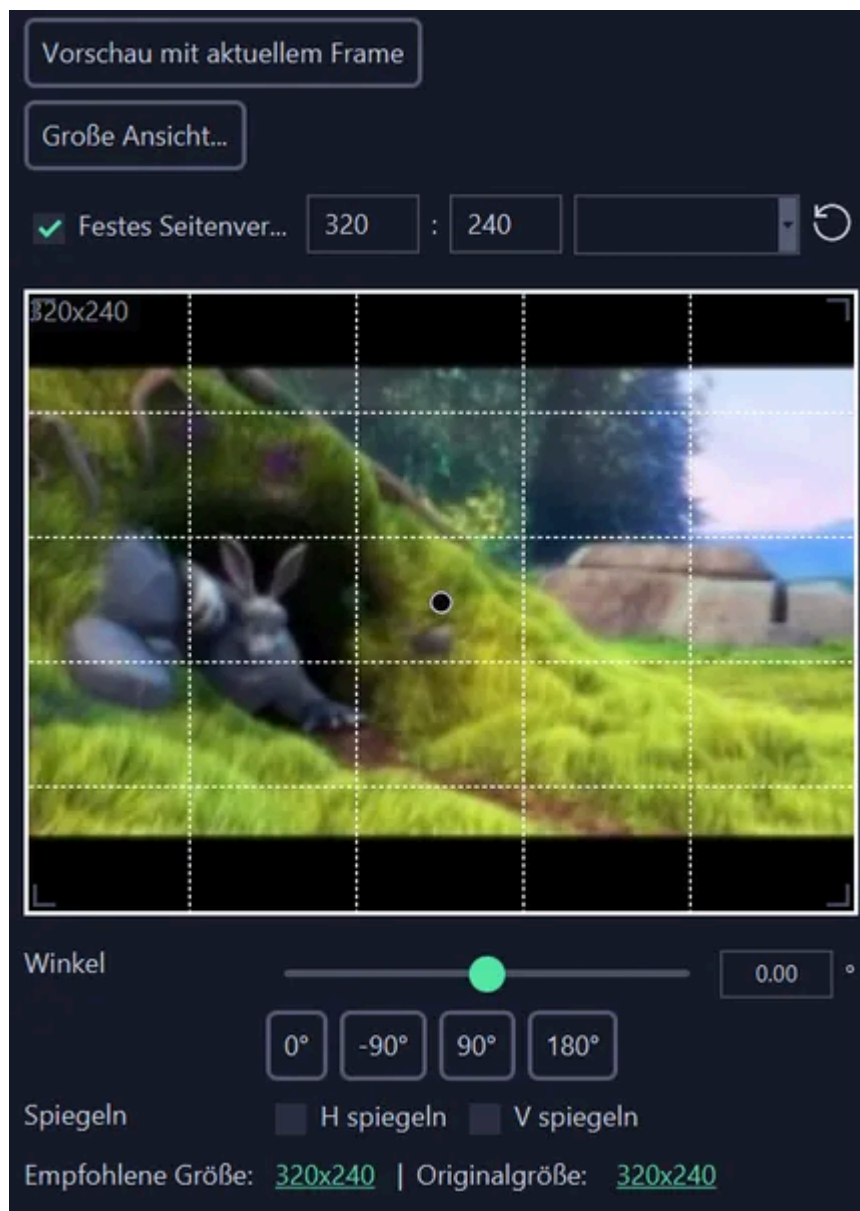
Vorschau mit aktuellem Frame

Große Ansicht...

Festes Seitenver... 320 : 240

320x240

Winkel

0.00 °

0° -90° 90° 180°

Spiegeln H spiegeln V spiegeln

Empfohlene Größe: 320x240 | Originalgröße: 320x240